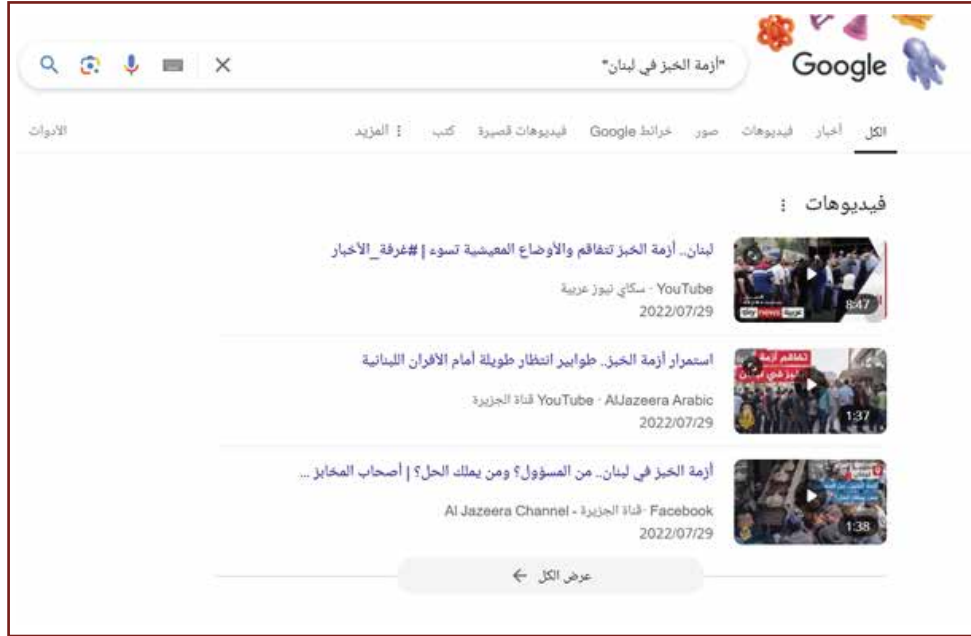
Google

"أزمة الخبز في لبنان"

الكل أخبار فيديوهات صور خرائط Google فيديوهات قصيرة كتب ⋮ المزيد

الأدوات

فيديوهات ⋮

لبنان.. أزمة الخبز تتفاقم والأوضاع المعيشية تسوء | #غرفة_الأخبار
YouTube · سكاي نيوز عربية
2022/07/29
8:47

استمرار أزمة الخبز.. طوابير انتظار طويلة أمام الأفران اللبنانية
YouTube · AlJazeera Arabic قناة الجزيرة
2022/07/29
1:37

أزمة الخبز في لبنان.. من المسؤول؟ ومن يملك الحل؟ | أصحاب المخابز ...
Facebook · قناة الجزيرة - Al Jazeera Channel
2022/07/29
1:38

عرض الكل